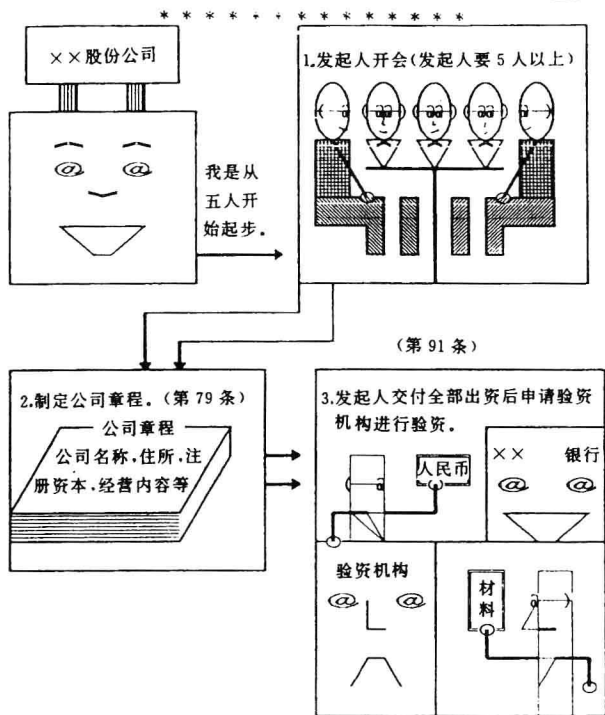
××股份公司

1.发起人开会(发起人要 5 人以上)

我是从五人开始起步.

(第 91 条)

2.制定公司章程。(第 79 条)

公司章程

公司名称,住所,注册资本,经营内容等

3.发起人交付全部出资后申请验资机构进行验资.

人民币

×× 银行

验资机构

材料